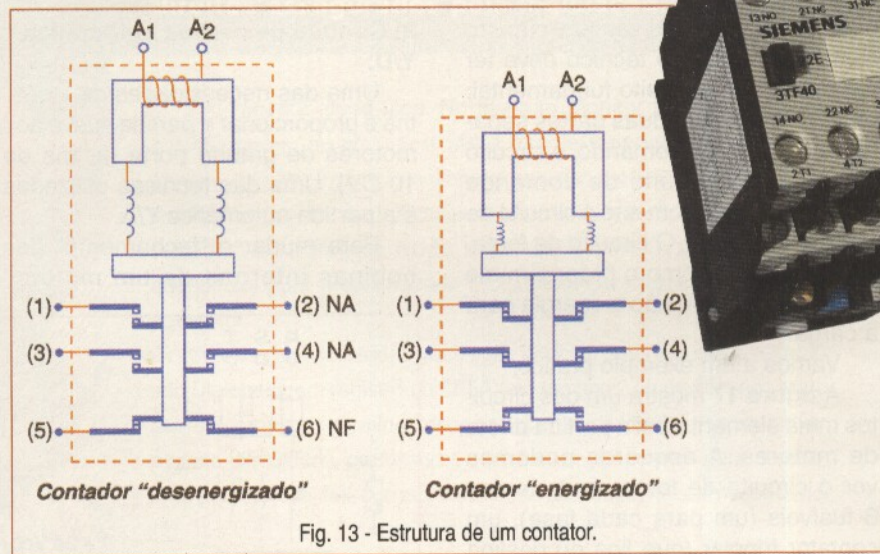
$A_1$ $A_2$

(1) (2) NA

(3) (4) NA

(5) (6) NF

Contador "desenergizado"

$A_1$ $A_2$

(1) (2)

(3) (4)

(5) (6)

Contador "energizado"

SIEMENS

3TF40

13NO 21NC 31NC

14NO 22NC

2T1 4T2

Fig. 13 - Estrutura de um contator.